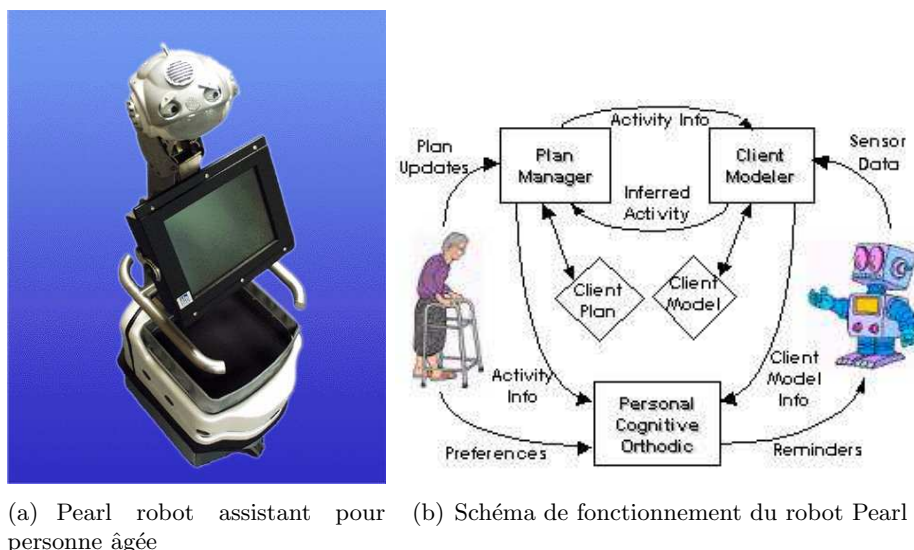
Activity Info

Plan Updates

Plan Manager

Client Modeler

Sensor Data

Inferred Activity

Client Plan

Client Model

Activity Info

Client Model Info

Personal Cognitive Orthodic

Preferences

Reminders

(a) Pearl robot assistant pour personne âgée

(b) Schéma de fonctionnement du robot Pearl